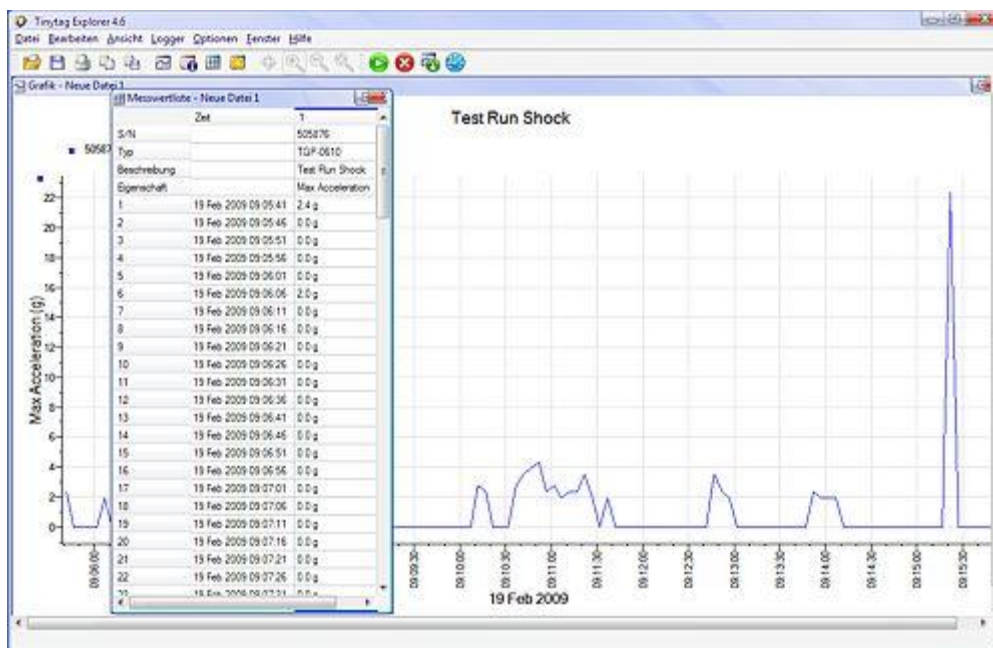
Tinytag Explorer 4.6

Datei Bearbeiten Ansicht Logger Optionen Fenster Hilfe

Grafik - Neue Datei 1

Messwertliste - Neue Datei 1

| | Zeit | 1 |
|---|---|---|
| S/N | | 505876 |
| Typ | | TGP-0610 |
| Beschreibung | | Test Run Shock |
| Eigenschaft | | Max Acceleration |
| 1 | 19 Feb 2009 09:05:41 | 2.4 g |
| 2 | 19 Feb 2009 09:05:46 | 0.0 g |
| 3 | 19 Feb 2009 09:05:51 | 0.0 g |
| 4 | 19 Feb 2009 09:05:56 | 0.0 g |
| 5 | 19 Feb 2009 09:06:01 | 0.0 g |
| 6 | 19 Feb 2009 09:06:06 | 2.0 g |
| 7 | 19 Feb 2009 09:06:11 | 0.0 g |
| 8 | 19 Feb 2009 09:06:16 | 0.0 g |
| 9 | 19 Feb 2009 09:06:21 | 0.0 g |
| 10 | 19 Feb 2009 09:06:26 | 0.0 g |
| 11 | 19 Feb 2009 09:06:31 | 0.0 g |
| 12 | 19 Feb 2009 09:06:36 | 0.0 g |
| 13 | 19 Feb 2009 09:06:41 | 0.0 g |
| 14 | 19 Feb 2009 09:06:46 | 0.0 g |
| 15 | 19 Feb 2009 09:06:51 | 0.0 g |
| 16 | 19 Feb 2009 09:06:56 | 0.0 g |
| 17 | 19 Feb 2009 09:07:01 | 0.0 g |
| 18 | 19 Feb 2009 09:07:06 | 0.0 g |
| 19 | 19 Feb 2009 09:07:11 | 0.0 g |
| 20 | 19 Feb 2009 09:07:16 | 0.0 g |
| 21 | 19 Feb 2009 09:07:21 | 0.0 g |
| 22 | 19 Feb 2009 09:07:26 | 0.0 g |

Test Run Shock

50587

Max Acceleration (g)

22
20
18
16
14
12
10
8
6
4
2
0

09:06:00
09:09:30
09:10:00
09:10:30
09:11:00
09:11:30
09:12:00
09:12:30
09:13:00
09:13:30
09:14:00
09:14:30
09:15:00
09:15:30

19 Feb 2009